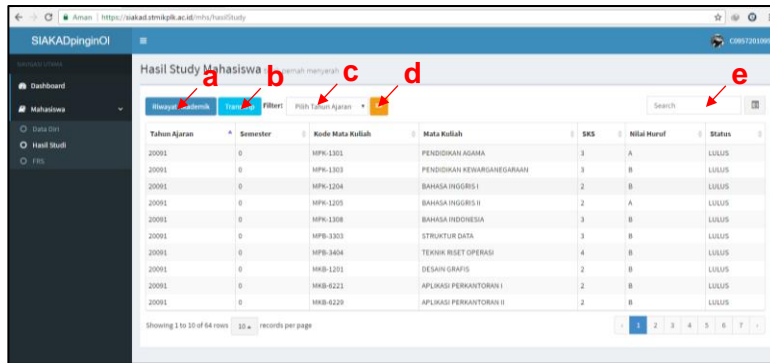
Aman | https://siakad.stmikplk.ac.id/mhs/hasilStudy

SIAKADpinginOI

C0057201009

NAVIGASI UTAMA

Dashboard

Mahasiswa

Data Diri

Hasil Studi

FRS

Hasil Study Mahasiswa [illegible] pernah menyerah

a b c d e

Riwayat Akademik

Transkrip

Filter:

Pilih Tahun Ajaran

Search

| Tahun Ajaran | Semester | Kode Mata Kuliah | Mata Kuliah | SKS | Nilai Huruf | Status |
|---|---|---|---|---|---|---|
| 20091 | 0 | MPK-1301 | PENDIDIKAN AGAMA | 3 | A | LULUS |
| 20091 | 0 | MPK-1303 | PENDIDIKAN KEWARGANEGARAAN | 3 | B | LULUS |
| 20091 | 0 | MPK-1204 | BAHASA INGGRIS I | 2 | B | LULUS |
| 20091 | 0 | MPK-1205 | BAHASA INGGRIS II | 2 | A | LULUS |
| 20091 | 0 | MPK-1308 | BAHASA INDONESIA | 3 | B | LULUS |
| 20091 | 0 | MPB-3303 | STRUKTUR DATA | 3 | B | LULUS |
| 20091 | 0 | MPB-3404 | TEKNIK RISET OPERASI | 4 | B | LULUS |
| 20091 | 0 | MKB-1201 | DESAIN GRAFIS | 2 | B | LULUS |
| 20091 | 0 | MKB-6221 | APLIKASI PERKANTORAN I | 2 | B | LULUS |
| 20091 | 0 | MKB-6229 | APLIKASI PERKANTORAN II | 2 | B | LULUS |

Showing 1 to 10 of 64 rows 10 records per page

‹ 1 2 3 4 5 6 7 ›